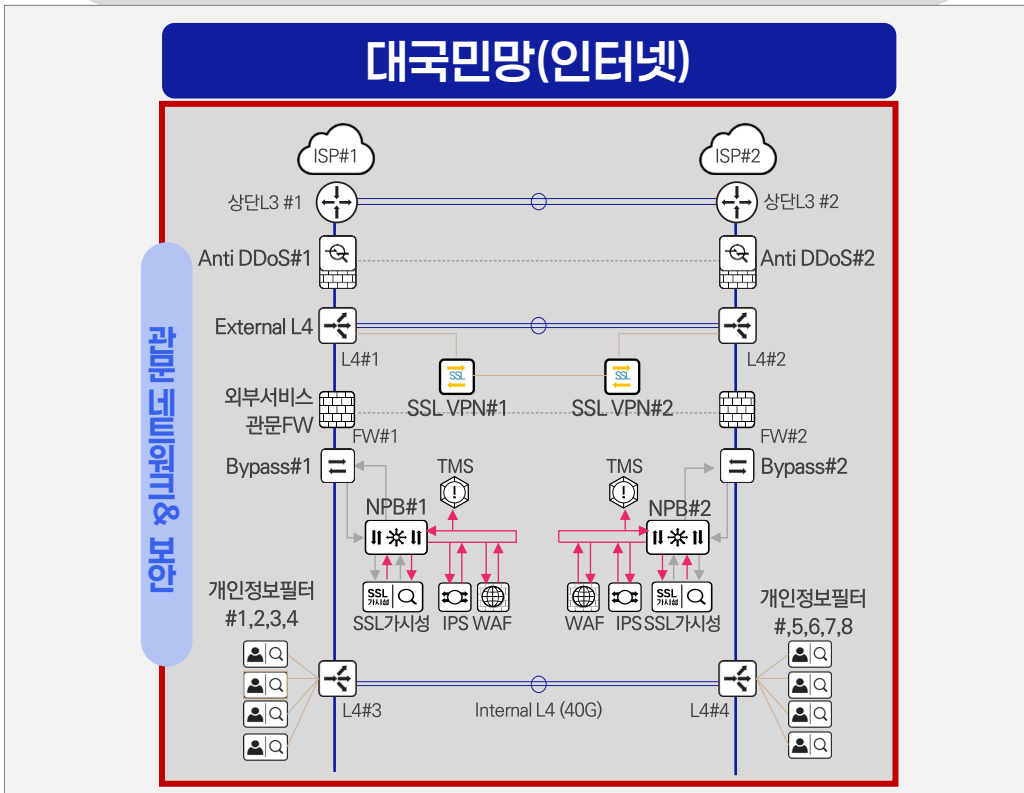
대국민망(인터넷)

관문 네트워크 & 보안

ISP#1

ISP#2

상단L3 #1

상단L3 #2

Anti DDoS#1

Anti DDoS#2

External L4

L4#1

L4#2

SSL

SSL

SSL VPN#1

SSL VPN#2

외부서비스 관문FW

FW#1

FW#2

Bypass#1

Bypass#2

TMS

TMS

NPB#1

NPB#2

SSL 가시성

SSL 가시성

SSL가시성

IPS

WAF

WAF

IPS

SSL가시성

개인정보필터 #1,2,3,4

개인정보필터 #,5,6,7,8

L4#3

Internal L4 (40G)

L4#4